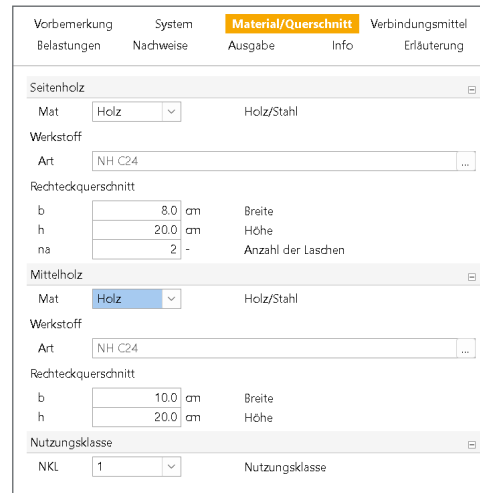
Vorbemerkung System Material/Querschnitt Verbindungsmittel
Belastungen Nachweise Ausgabe Info Erläuterung

Seitenholz

Mat Holz Holz/Stahl

Werkstoff

Art NH C24 ...

Rechteckquerschnitt

| | | | |
|---|---|---|---|
| b | 8.0 | cm | Breite |
| h | 20.0 | cm | Höhe |
| na | 2 | - | Anzahl der Laschen |

Mittelholz

Mat Holz Holz/Stahl

Werkstoff

Art NH C24 ...

Rechteckquerschnitt

| | | | |
|---|---|---|---|
| b | 10.0 | cm | Breite |
| h | 20.0 | cm | Höhe |

Nutzungsklasse

NKL 1 Nutzungsklasse